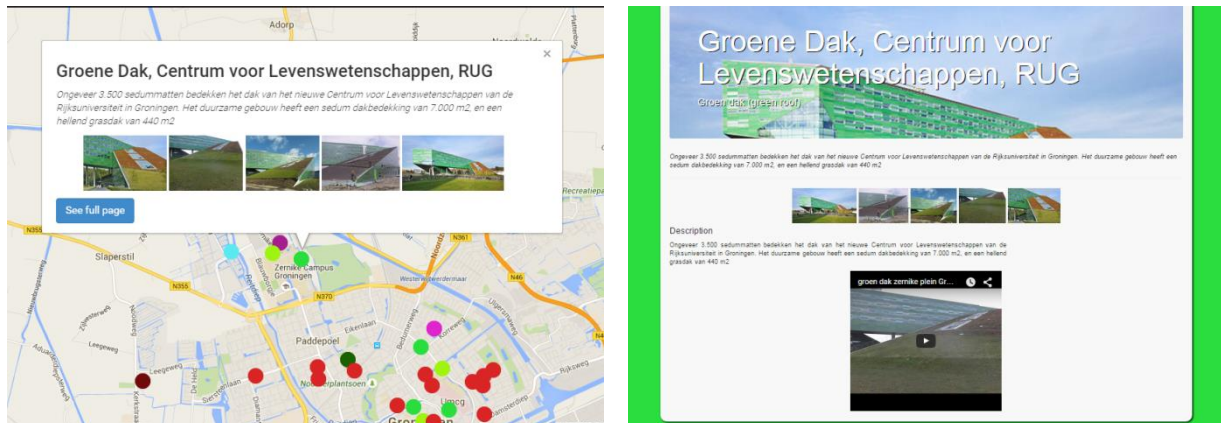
Adorp

×

Groene Dak, Centrum voor Levenswetenschappen, RUG

Ongeveer 3.500 sedummatten bedekken het dak van het nieuwe Centrum voor Levenswetenschappen van de Rijksuniversiteit in Groningen. Het duurzame gebouw heeft een sedum dakbedekking van 7.000 m2, en een hellend grasdak van 440 m2

See full page

N355
N361
Slaperstil
Zernike Campus Groningen
N355
N370
N46
Paddepoel
Eikenlaan
Leegeweg
Noorderplantsoen
Umcg
Rijksweg
Recreatiepa
Gron

Groene Dak, Centrum voor Levenswetenschappen, RUG

Groen dak (green roof)

Ongeveer 3.500 sedummatten bedekken het dak van het nieuwe Centrum voor Levenswetenschappen van de Rijksuniversiteit in Groningen. Het duurzame gebouw heeft een sedum dakbedekking van 7.000 m2, en een hellend grasdak van 440 m2

Description

Ongeveer 3.500 sedummatten bedekken het dak van het nieuwe Centrum voor Levenswetenschappen van de Rijksuniversiteit in Groningen. Het duurzame gebouw heeft een sedum dakbedekking van 7.000 m2, en een hellend grasdak van 440 m2

groen dak zernike plein Gr...